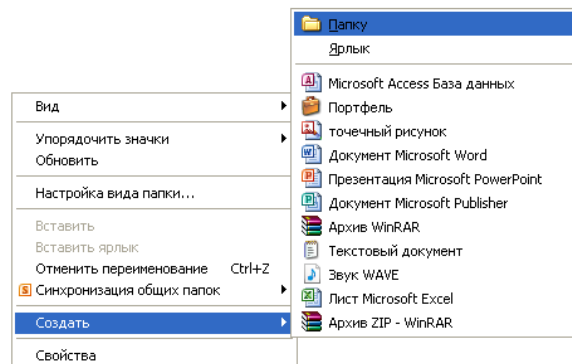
Вид
Упорядочить значки
Обновить
Настройка вида папки...
Вставить
Вставить ярлык
Отменить переименование Ctrl+Z
Синхронизация общих папок
Создать
Свойства

Папку
Ярлык
Microsoft Access База данных
Портфель
точечный рисунок
Документ Microsoft Word
Презентация Microsoft PowerPoint
Документ Microsoft Publisher
Архив WinRAR
Текстовый документ
Звук WAVE
Лист Microsoft Excel
Архив ZIP - WinRAR